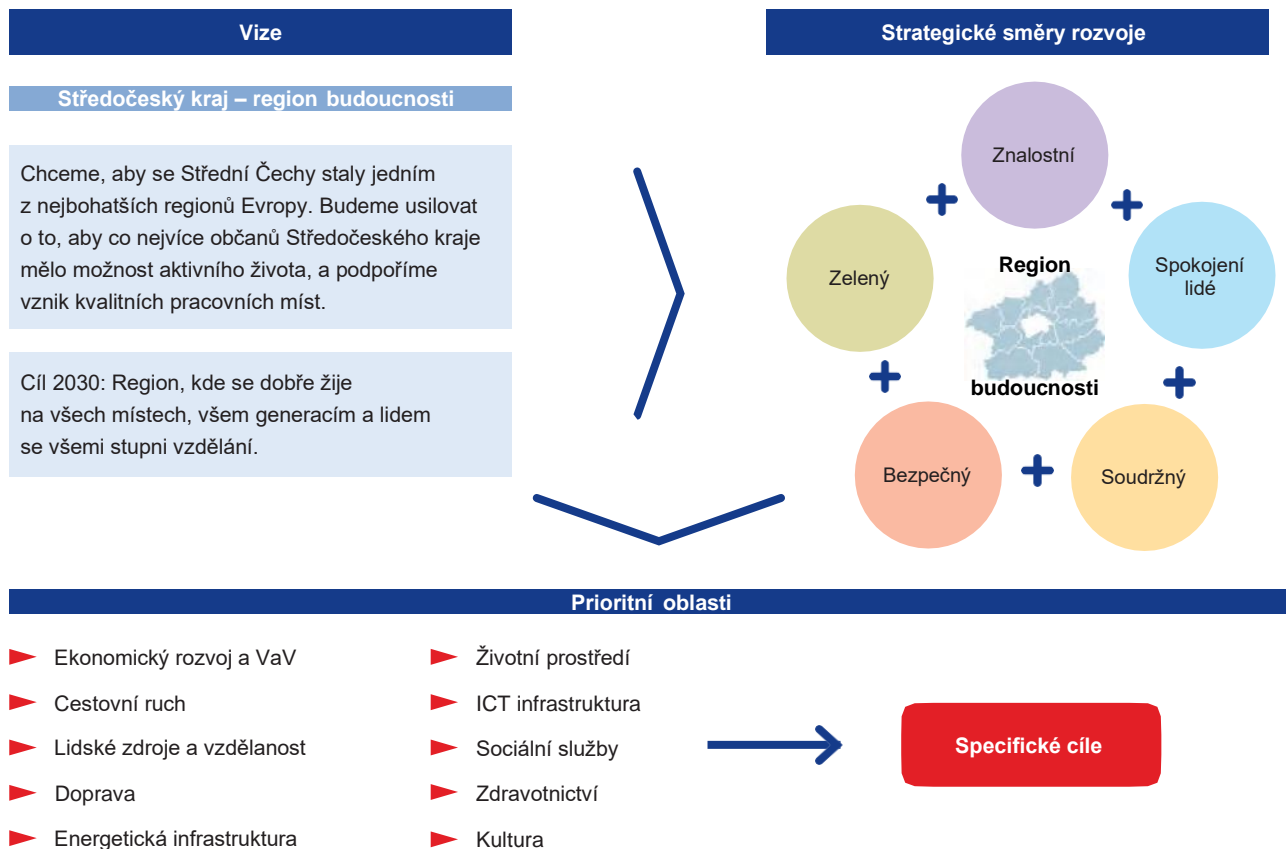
Vize

Středočeský kraj – region budoucnosti

Chceme, aby se Střední Čechy staly jedním z nejbohatších regionů Evropy. Budeme usilovat o to, aby co nejvíce občanů Středočeského kraje mělo možnost aktivního života, a podpoříme vznik kvalitních pracovních míst.

Cíl 2030: Region, kde se dobře žije na všech místech, všem generacím a lidem se všemi stupni vzdělání.

Strategické směry rozvoje

Znalostní

Zelený

Region

Spokojení lidé

budoucnosti

Bezpečný

Soudržný

Prioritní oblasti

Ekonomický rozvoj a VaV

Cestovní ruch

Lidské zdroje a vzdělanost

Doprava

Energetická infrastruktura

Životní prostředí

ICT infrastruktura

Sociální služby

Zdravotnictví

Kultura

Specifické cíle